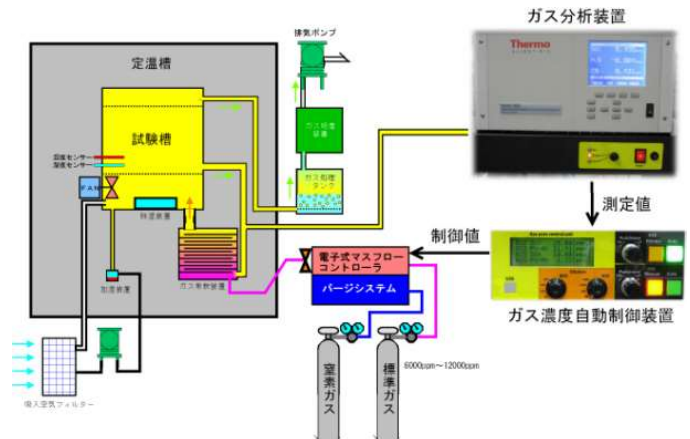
ガス分析装置

排気ポンプ

定温槽

試験槽

温度センサー
湿度センサー

FAN

除湿装置

ガス吸収装置

ガス処理タンク

ガス希釈装置

加湿装置

吸入空気フィルター

Thermo

測定値

制御値

電子式マスフローコントローラ

パージシステム

ガス濃度自動制御装置

6000ppm～12000ppm

窒素ガス

標準ガス